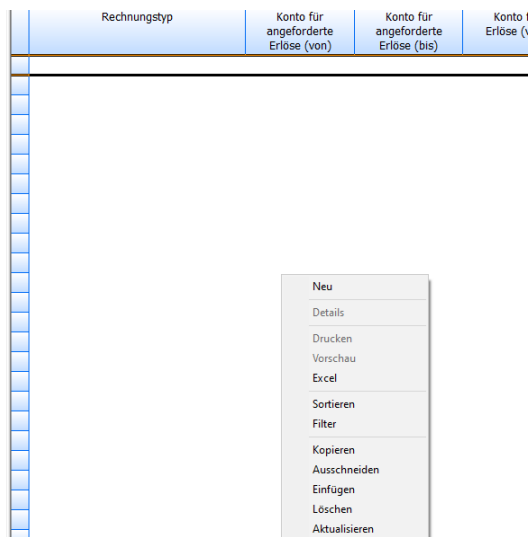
| Rechnungstyp | Konto für angeforderte Erlöse (von) | Konto für angeforderte Erlöse (bis) | Konto f Erlöse (v |
|---|---|---|---|

Neu
Details
Drucken
Vorschau
Excel
Sortieren
Filter
Kopieren
Ausschneiden
Einfügen
Löschen
Aktualisieren